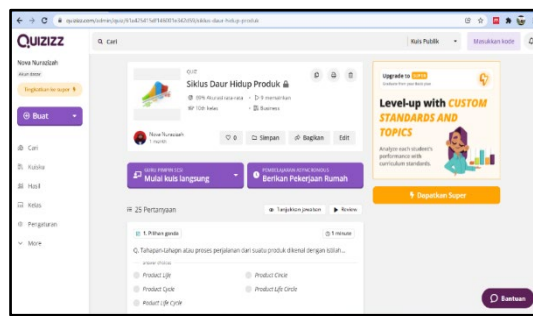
quizizz.com/admin/quiz/61a47d11af f46001e342b55/siklus-daur-hidup-produk

QUIZIZZ

Q Cari

Kuis Publik

Masukkan kode

Nova Nurazizah

Akun Bebas

Tingkatkan ke super

⊕ Buat

Cari

Pustaka

Hasil

Kelas

Pengaturan

More

KUIS

Siklus Daur Hidup Produk

100% Akurasi rata-rata · 9 memainkan

7-10th kelas · Business

Nova Nurazizah
1 month

0

Simpan

Bagikan

Edit

Mulai kuis langsung

Berikan Pekerjaan Rumah

25 Pertanyaan

Tunjukkan jawaban

Review

1. Pilihan ganda

1 minute

Q. Tahapan-tahapan atau proses perjalanan dari suatu produk dikenal dengan istilah...

answer choices

Product Life

Product Circle

Product Cycle

Product Life Circle

Product Life Cycle

Upgrade to Super

Level-up with CUSTOM STANDARDS AND TOPICS

Analyze each student's performance with curriculum standards.

Dapatkan Super

Bantuan